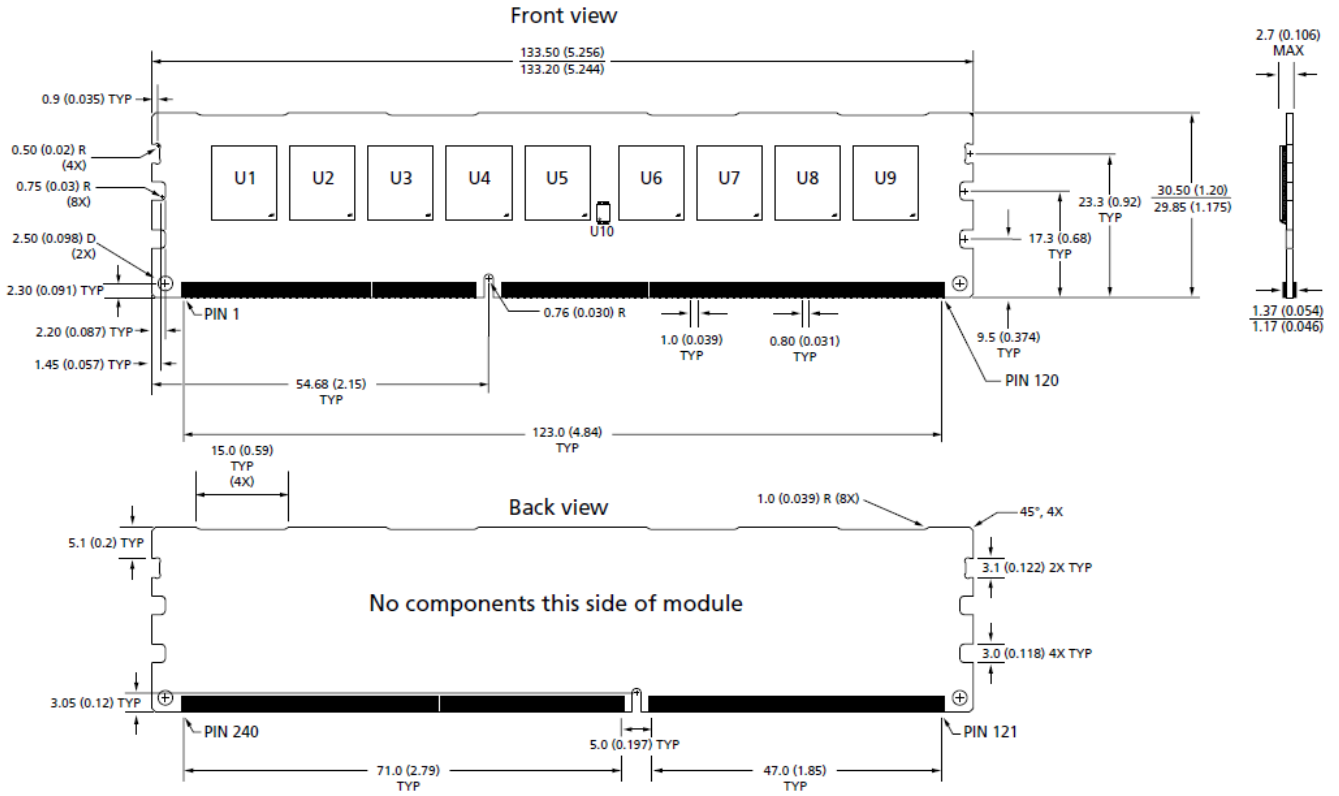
Front view

133.50 (5.256)
133.20 (5.244)

2.7 (0.106) MAX

0.9 (0.035) TYP

0.50 (0.02) R (4X)

0.75 (0.03) R (8X)

2.50 (0.098) D (2X)

2.30 (0.091) TYP

2.20 (0.087) TYP

1.45 (0.057) TYP

U1 U2 U3 U4 U5 U6 U7 U8 U9

U10

23.3 (0.92) TYP

30.50 (1.20)
29.85 (1.175)

17.3 (0.68) TYP

PIN 1

0.76 (0.030) R

1.0 (0.039) TYP

0.80 (0.031) TYP

9.5 (0.374) TYP

1.37 (0.054)
1.17 (0.046)

PIN 120

54.68 (2.15) TYP

123.0 (4.84) TYP

15.0 (0.59) TYP (4X)

Back view

1.0 (0.039) R (8X)

45°, 4X

5.1 (0.2) TYP

3.1 (0.122) 2X TYP

No components this side of module

3.0 (0.118) 4X TYP

3.05 (0.12) TYP

PIN 240

PIN 121

5.0 (0.197) TYP

71.0 (2.79) TYP

47.0 (1.85) TYP